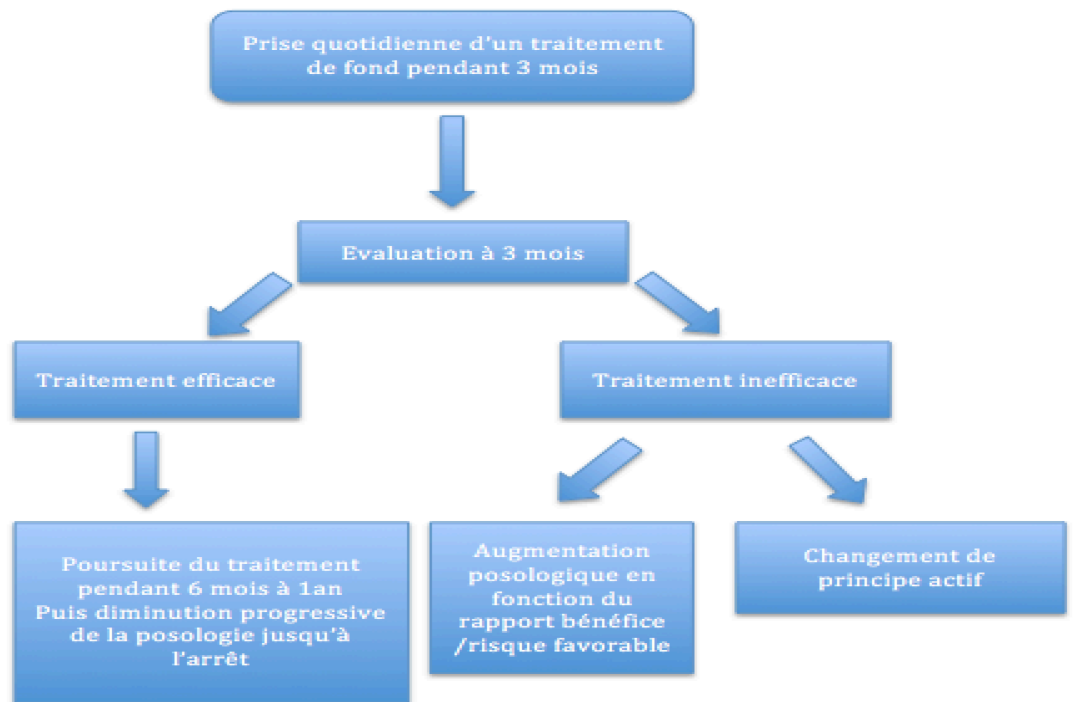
Prise quotidienne d'un traitement de fond pendant 3 mois

Evaluation à 3 mois

Traitement efficace

Traitement inefficace

Poursuite du traitement pendant 6 mois à 1an
Puis diminution progressive de la posologie jusqu'à l'arrêt

Augmentation posologique en fonction du rapport bénéfice /risque favorable

Changement de principe actif